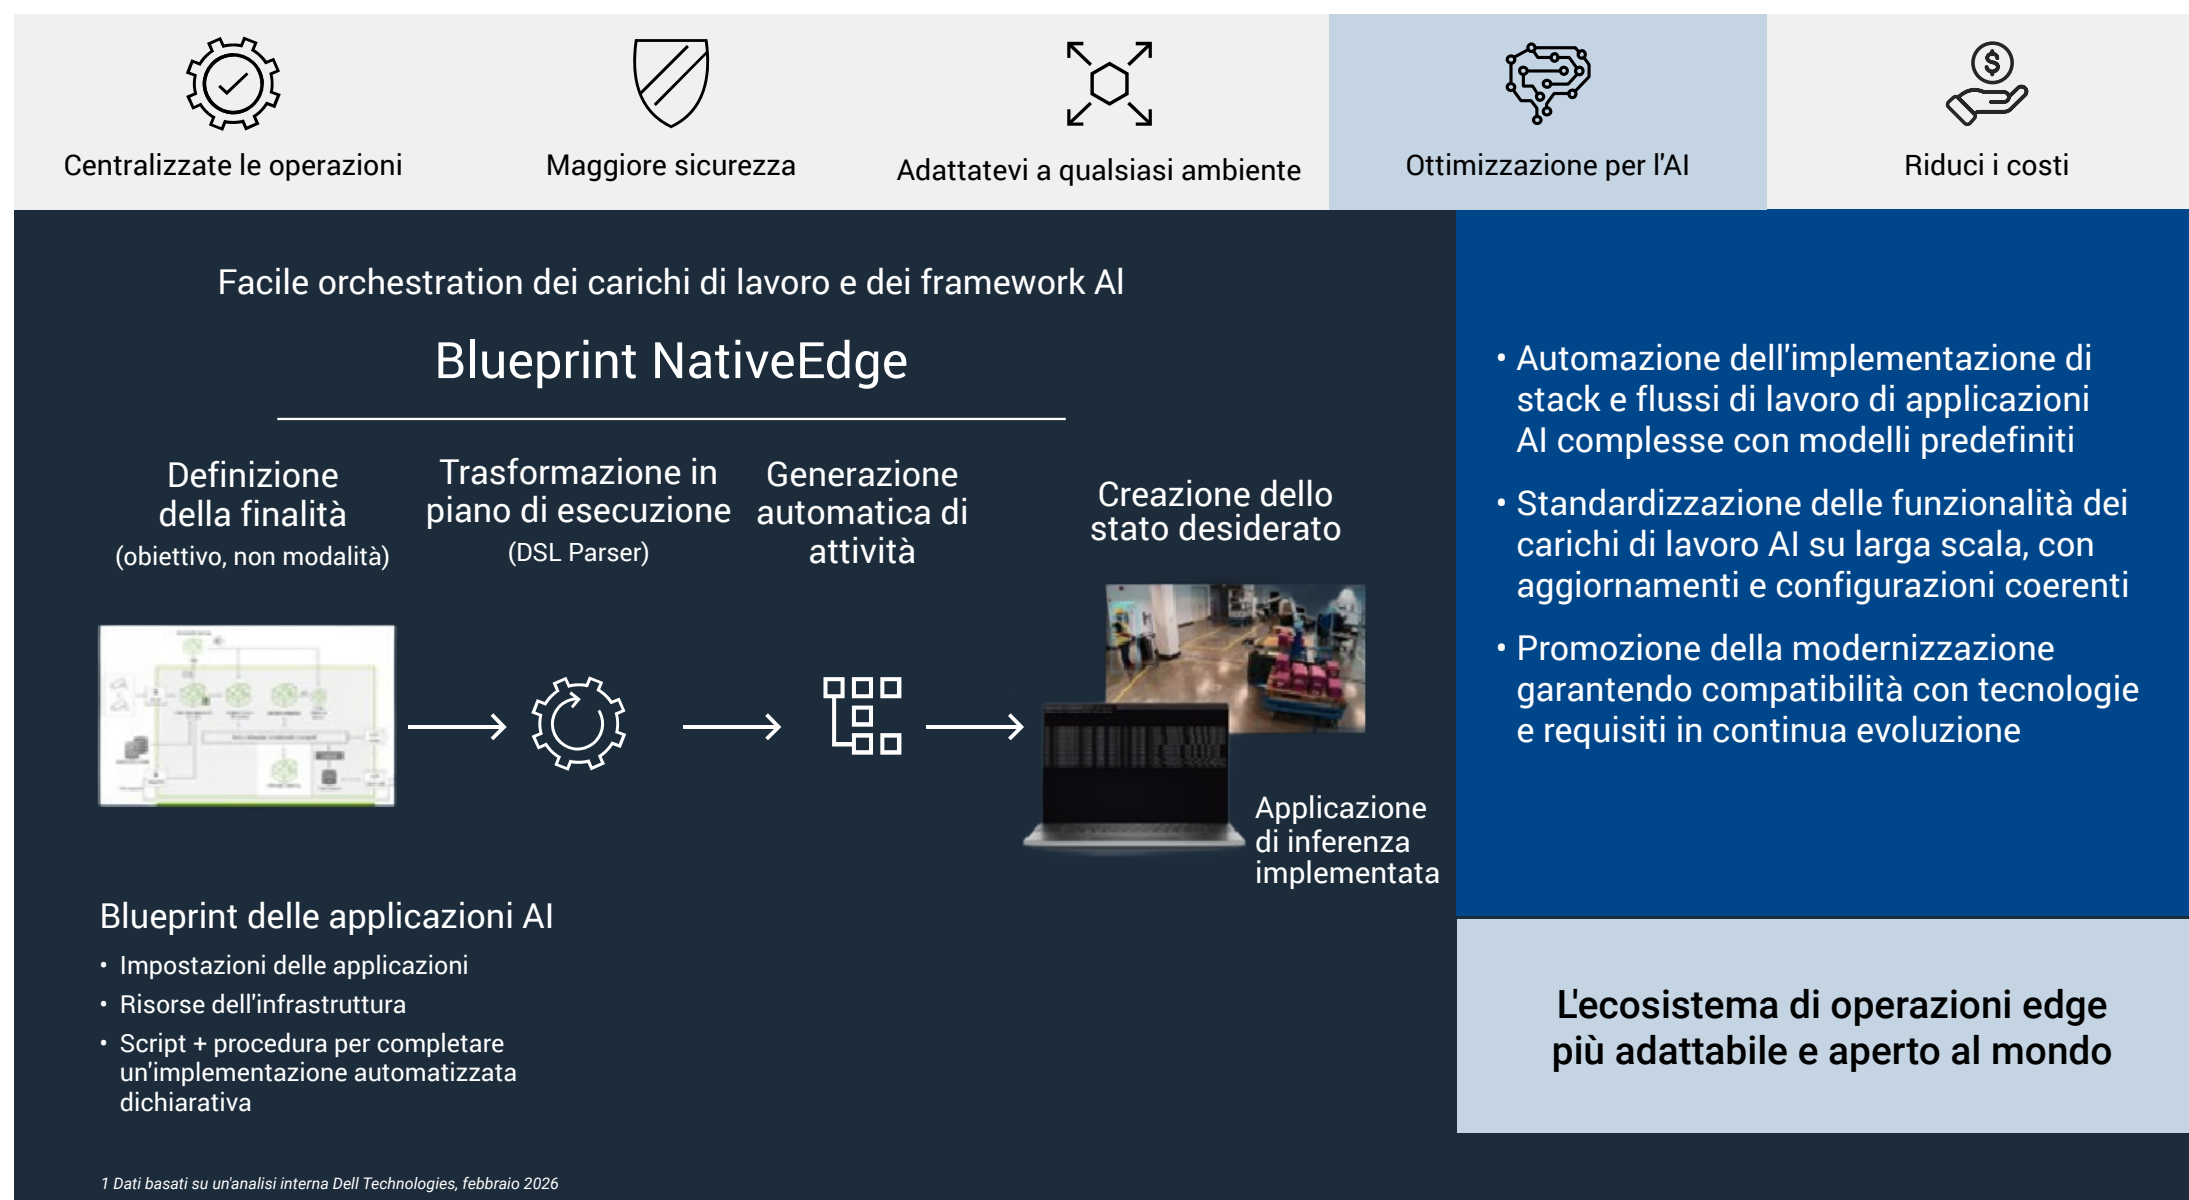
Centralizzate le operazioni

Maggiore sicurezza

Adattatevi a qualsiasi ambiente

Ottimizzazione per l'AI

Riduci i costi

Facile orchestration dei carichi di lavoro e dei framework AI

Blueprint NativeEdge

Definizione della finalità
(obiettivo, non modalità)

Trasformazione in piano di esecuzione
(DSL Parser)

Generazione automatica di attività

Creazione dello stato desiderato

Applicazione di inferenza implementata

Blueprint delle applicazioni AI

• Impostazioni delle applicazioni
• Risorse dell'infrastruttura
• Script + procedura per completare un'implementazione automatizzata dichiarativa

• Automazione dell'implementazione di stack e flussi di lavoro di applicazioni AI complesse con modelli predefiniti
• Standardizzazione delle funzionalità dei carichi di lavoro AI su larga scala, con aggiornamenti e configurazioni coerenti
• Promozione della modernizzazione garantendo compatibilità con tecnologie e requisiti in continua evoluzione

L'ecosistema di operazioni edge più adattabile e aperto al mondo

1 Dati basati su un'analisi interna Dell Technologies, febbraio 2026